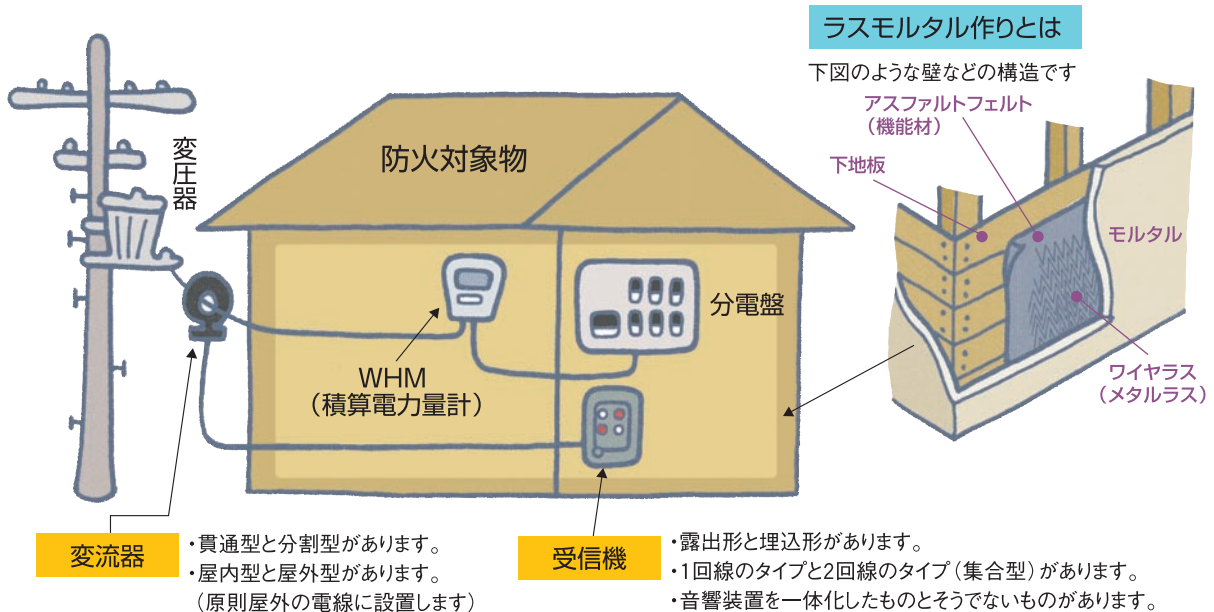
変圧器

防火対象物

分電盤

WHM
（積算電力量計）

ラスモルタル作りとは

下図のような壁などの構造です

アスファルトフェルト
（機能材）

下地板

モルタル

ワイヤラス
（メタルラス）

変流器

・貫通型と分割型があります。
・屋内型と屋外型があります。
（原則屋外の電線に設置します）

受信機

・露出形と埋込形があります。
・1回線のタイプと2回線のタイプ（集合型）があります。
・音響装置を一体化したものとそうでないものがあります。